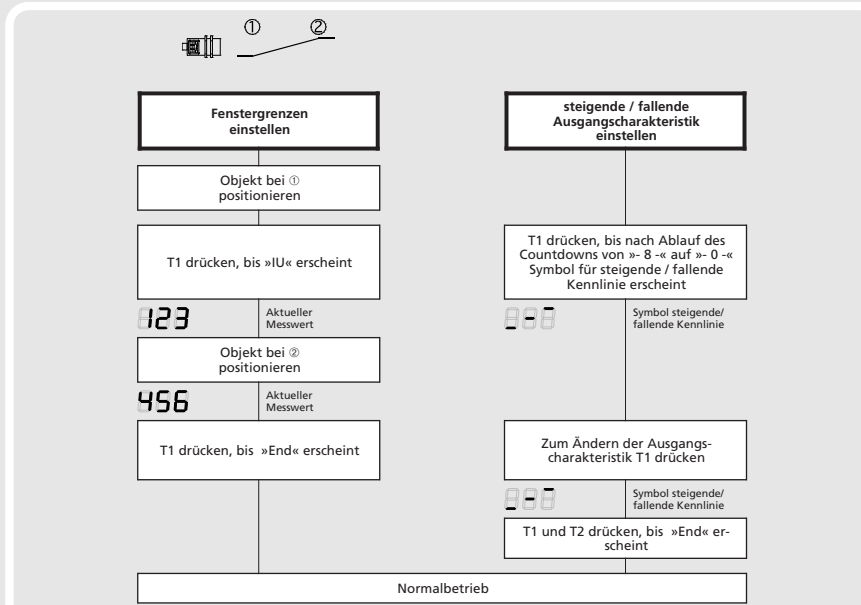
① ②

Fenstergrenzen einstellen

Objekt bei ① positionieren

T1 drücken, bis »IU« erscheint

123

Aktueller Messwert

Objekt bei ② positionieren

456

Aktueller Messwert

T1 drücken, bis »End« erscheint

steigende / fallende Ausgangscharakteristik einstellen

T1 drücken, bis nach Ablauf des Countdowns von »- 8 -« auf »- 0 -« Symbol für steigende / fallende Kennlinie erscheint

Symbol steigende/ fallende Kennlinie

Zum Ändern der Ausgangscharakteristik T1 drücken

Symbol steigende/ fallende Kennlinie

T1 und T2 drücken, bis »End« erscheint

Normalbetrieb